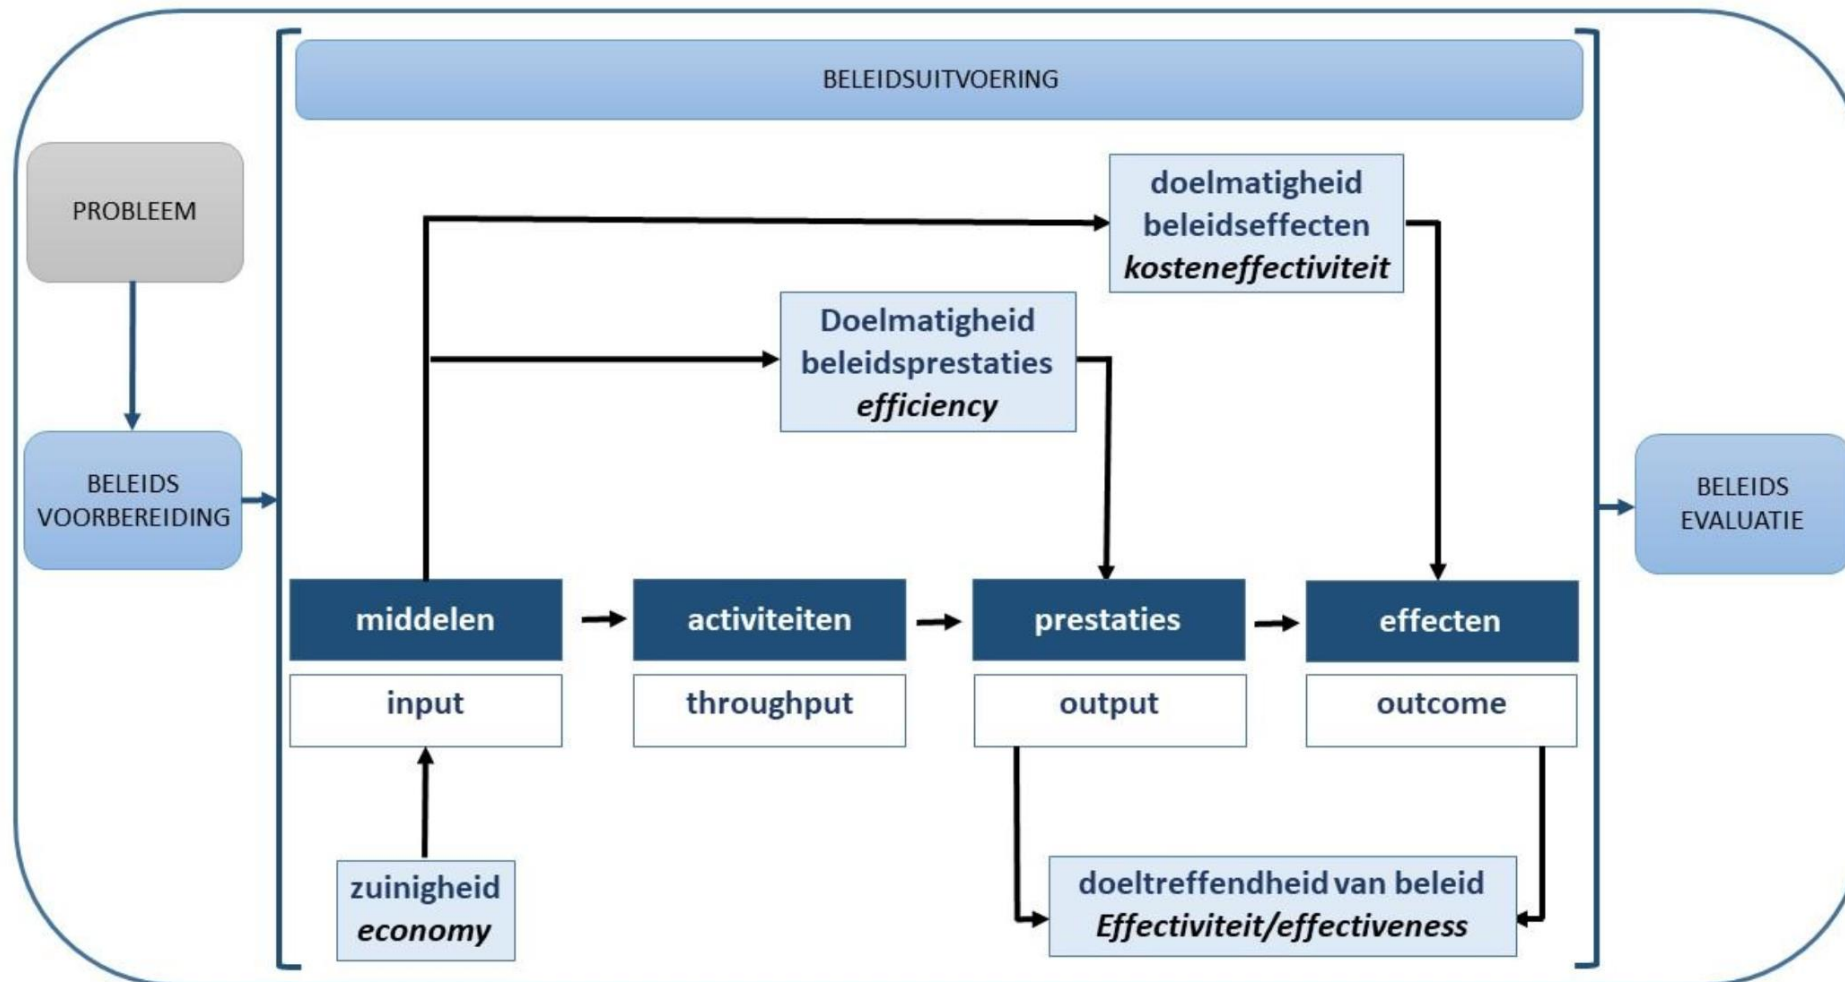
BELEIDSUITVOERING

PROBLEEM

BELEIDS VOORBEREIDING

doelmatigheid beleidseffecten kosteneffectiviteit

Doelmatigheid beleidsprestaties efficiency

BELEIDS EVALUATIE

middelen

activiteiten

prestaties

effecten

input

throughput

output

outcome

zuinigheid economy

doeltreffendheid van beleid Effectiviteit/effectiveness